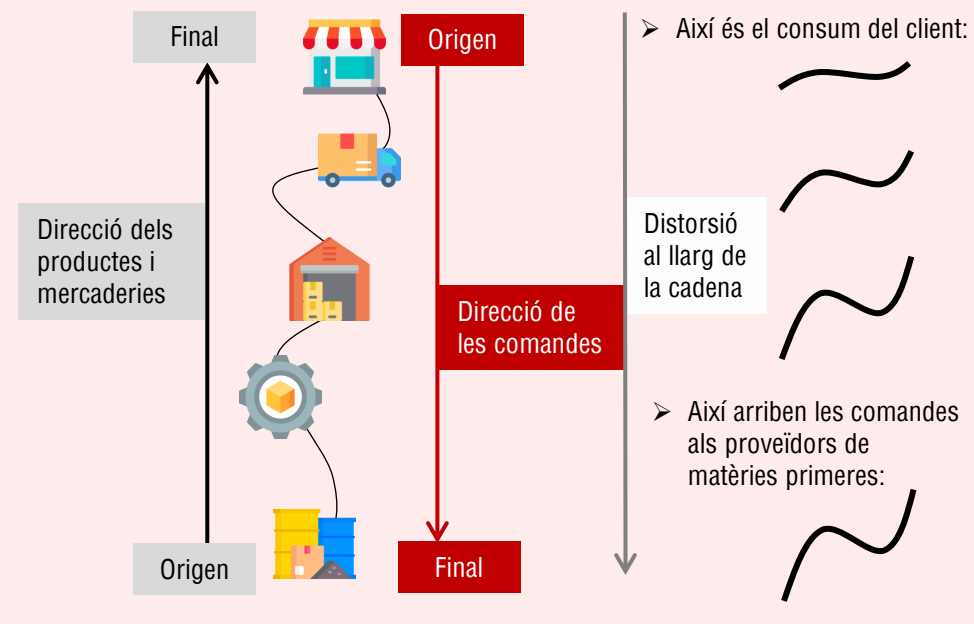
Final

Origen

Direcció dels productes i mercaderies

Direcció de les comandes

Origen

Final

➢ Així és el consum del client:

Distorsió al llarg de la cadena

➢ Així arriben les comandes als proveïdors de matèries primeres: